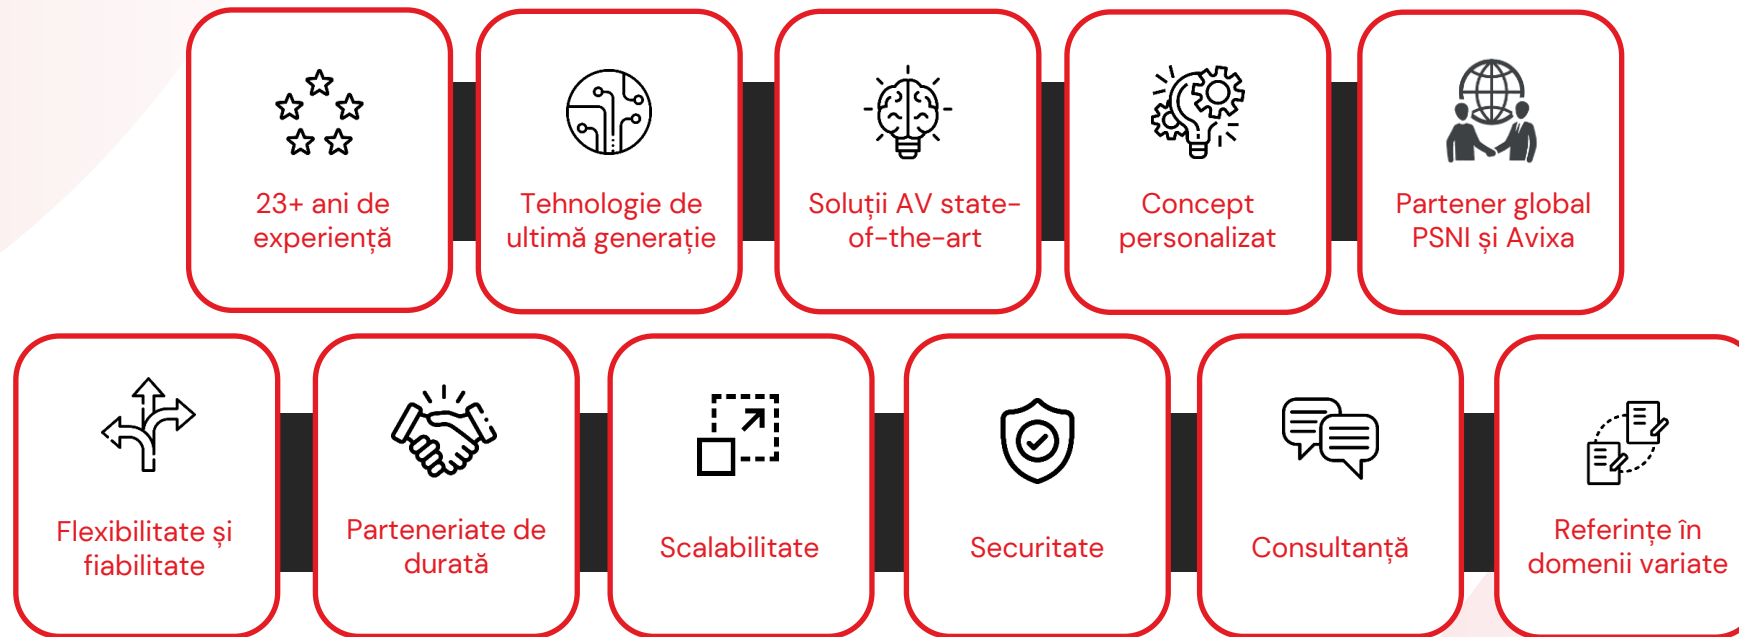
23+ ani de experiență

Tehnologie de ultimă generație

Soluții AV state-of-the-art

Concept personalizat

Partener global PSNI și Avixa

Flexibilitate și fiabilitate

Parteneriate de durată

Scalabilitate

Securitate

Consultanță

Referințe în domenii variate